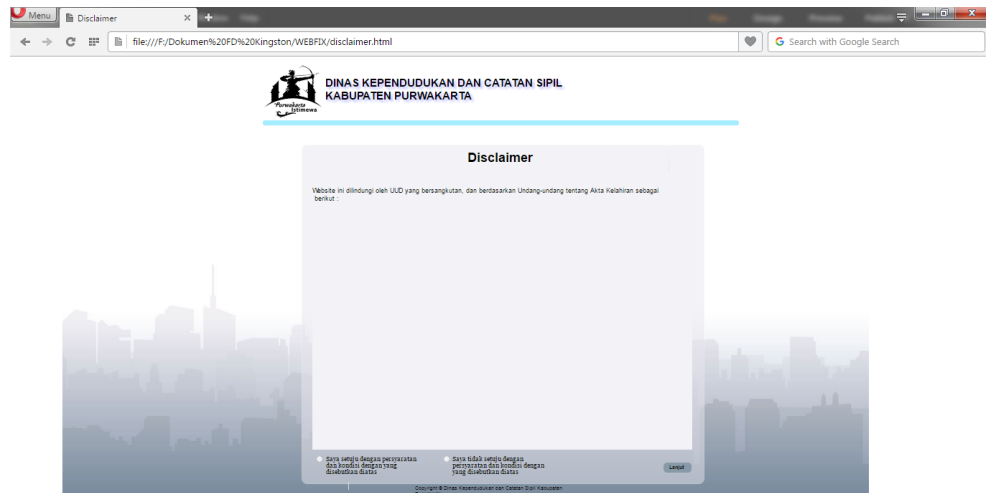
Menu
Disclaimer
file:///F:/Dokumen%20FD%20Kingston/WEBFIX/disclaimer.html
Search with Google Search

Purwakarta Istimewa
DINAS KEPENDUDUKAN DAN CATATAN SIPIL
KABUPATEN PURWAKARTA

Disclaimer

Website ini dilindungi oleh UUD yang bersangkutan, dan berdasarkan Undang-undang tentang Akta Kelahiran sebagai berikut :

Saya setuju dengan persyaratan dan kondisi dengan yang disebutkan diatas
Saya tidak setuju dengan persyaratan dan kondisi dengan yang disebutkan diatas
Lanjut

Copyright © Dinas Kependudukan dan Catatan Sipil Kabupaten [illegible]